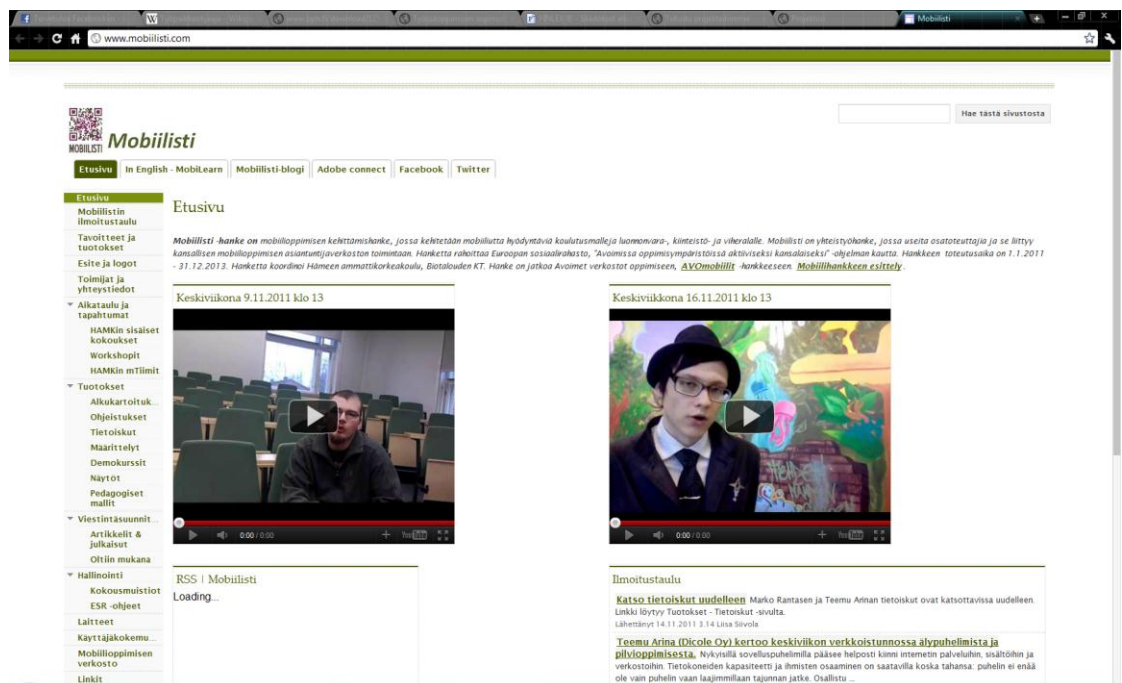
Mobiilisti

www.mobiilisti.com

Hae tästä sivustosta

MOBIILISTI Mobiilisti

Etusivu | In English - MobiLearn | Mobiilisti-blogi | Adobe connect | Facebook | Twitter

Etusivu
Mobiilistin ilmoitustaulu
Tavoitteet ja tuotokset
Esite ja logot
Toimijat ja yhteystiedot
Aikataulu ja tapahtumat
HAMKin sisäiset kokoukset
Workshopit
HAMKin mTiimit
Tuotokset
Alkukartoituk...
Ohjeistukset
Tietoiskut
Määrittelyt
Demokurssit
Näytöt
Pedagogiset mallit
Viestintäsuunnit...
Artikkelit & julkaisut
Oltiin mukana
Hallinointi
Kokousmuistiot
ESR -ohjeet
Laitteet
Käyttäjäkokemu...
Mobiilioppimisen verkosto
Linkit

Etusivu

Mobiilisti -hanke on mobiilioppimisen kehittämishanke, jossa kehitetään mobiiliutta hyödyntäviä koulutusmalleja luonnonvara-, kiinteistö- ja viheralalle. Mobiilisti on yhteistyöhanke, jossa useita osatoteuttajia ja se liittyy kansallisen mobiilioppimisen asiantuntijaverkoston toimintaan. Hanketta rahoittaa Euroopan sosiaalirahasto, "Avoimissa oppimisympäristöissä aktiiviseksi kansalaiseksi" -ohjelman kautta. Hankkeen toteutusaika on 1.1.2011 - 31.12.2013. Hanketta koordinoi Hämeen ammattikorkeakoulu, Biotalouden KT. Hanke on jatkoa Avoimet verkostot oppimiseen, AVOmobiilit -hankkeeseen. Mobiilihankkeen esittely.

Keskiviikkona 9.11.2011 klo 13

0:00 / 0:00

Keskiviikkona 16.11.2011 klo 13

0:00 / 0:00

RSS | Mobiilisti
Loading...

Ilmoitustaulu

Katso tietoiskut uudelleen Marko Rantasen ja Teemu Arinan tietoiskut ovat katsottavissa uudelleen. Linkki löytyy Tuotokset - Tietoiskut -sivulta.
Lähettänyt 14.11.2011 3.14 Liisa Siivola

Teemu Arina (Dicole Oy) kertoo keskiviikon verkkoistunnossa älypuhelimista ja pilvioppimisesta. Nykyisillä sovelluspuhelimilla pääsee helposti kiinni internetin palveluihin, sisältöihin ja verkostoihin. Tietokoneiden kapasiteetti ja ihmisten osaaminen on saatavilla koska tahansa: puhelin ei enää ole vain puhelin vaan laajimmillaan tajunnan jatke. Osallistu ...